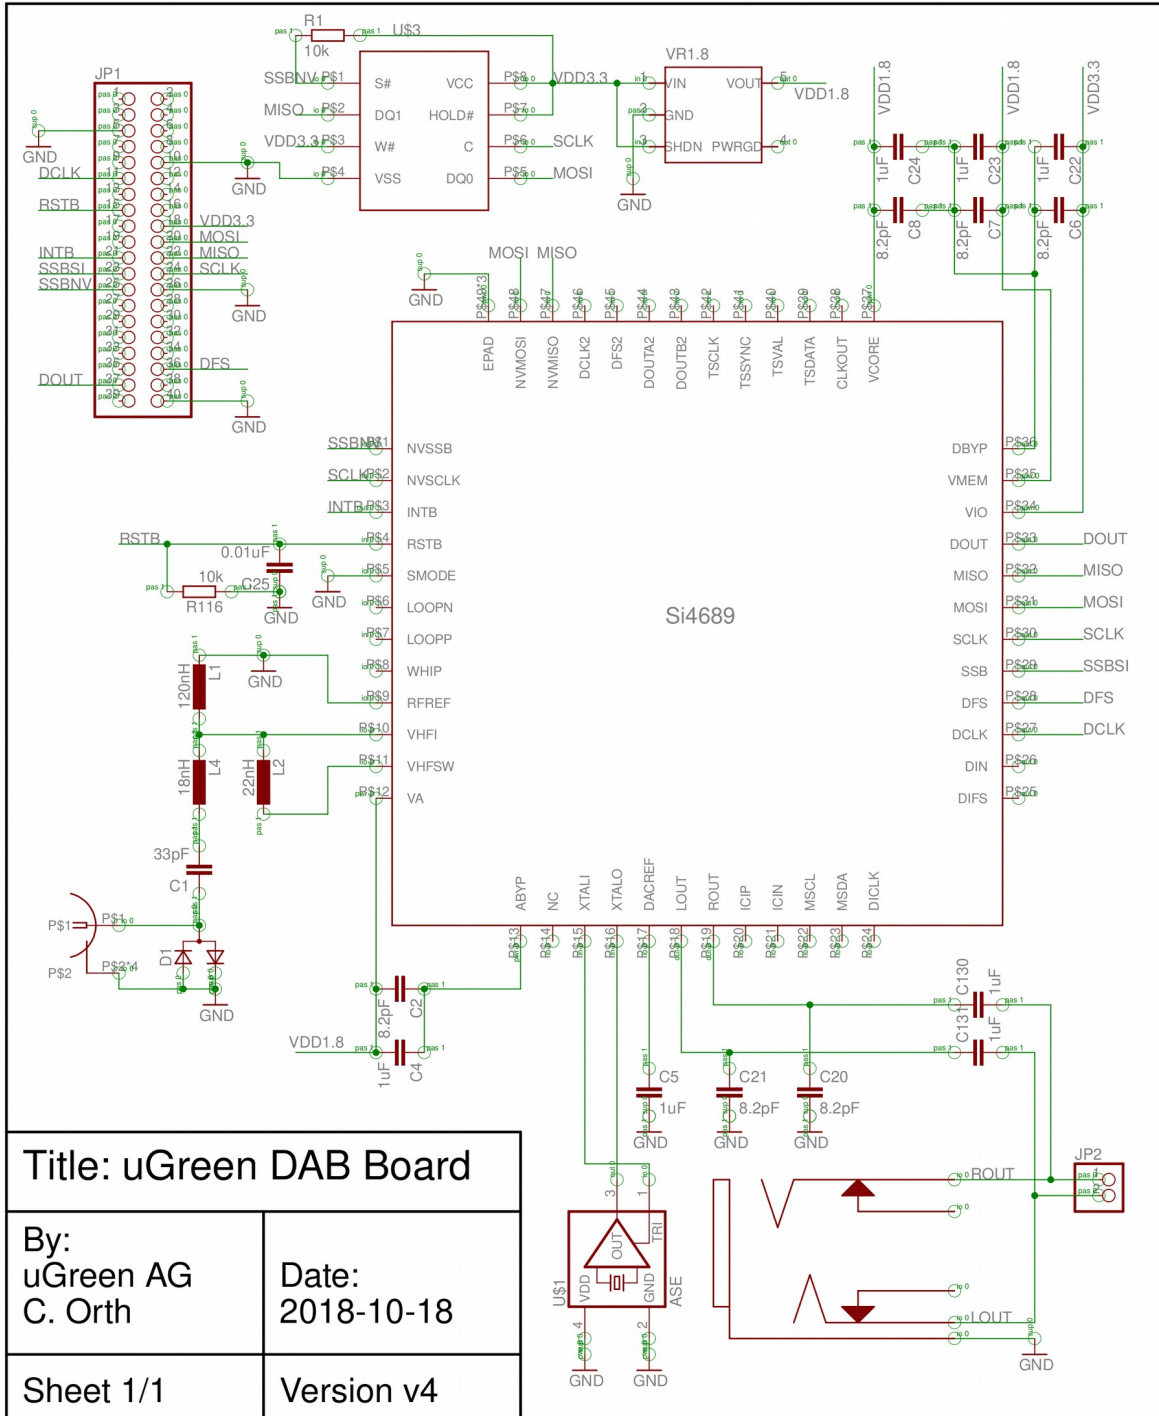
R1
10k
U$3
SSBNV P$1 S# VCC P$8 VDD3.3
MISO P$2 DQ1 HOLD# P$7
VDD3.3 P$3 W# C P$6 SCLK
P$4 VSS DQ0 P$5 MOSI
VR1.8
VIN VOUT VDD1.8
GND
SHDN PWRGD
GND
JP1
GND
DCLK
RSTB
VDD3.3
MOSI
MISO
SCLK
INTB
SSBSI
SSBNV
GND
GND
DFS
DOUT
GND
VDD1.8 VDD1.8 VDD3.3
1uF C24 1uF C23 1uF C22
8.2pF C8 8.2pF C7 8.2pF C6
MOSI MISO
GND
EPAD NVMOSI NVMISO DCLK2 DFS2 DOUTA2 DOUTB2 TSCLK TSSYNC TSVAL TSDATA CLKOUT VCORE
SSBNV P$1 NVSSB
SCLK P$2 NVSCLK
INTB P$3 INTB
RSTB P$4 RSTB
0.01uF
P$5 SMODE
10k C25
R116 GND GND
P$6 LOOPN
P$7 LOOPP
120nH L1 GND P$8 WHIP
P$9 RFREF
P$10 VHFI
18nH L4 22nH L2 P$11 VHFSW
P$12 VA
33pF
C1
P$1 P$1
P$2 P$2
D1
GND
Si4689
DBYP P$36
VMEM P$35
VIO P$34
DOUT P$33 DOUT
MISO P$32 MISO
MOSI P$31 MOSI
SCLK P$30 SCLK
SSB P$29 SSBSI
DFS P$28 DFS
DCLK P$27 DCLK
DIN P$26
DIFS P$25
ABYP NC XTALI XTALO DACREF LOUT ROUT ICIP ICIN MSCL MSDA DICLK
P$13 P$14 P$15 P$16 P$17 P$18 P$19 P$20 P$21 P$22 P$23 P$24
8.2pF C2
VDD1.8
1uF C4
C130 1uF
C131 1uF
C5 1uF C21 8.2pF C20 8.2pF
GND GND GND
JP2
ROUT
LOUT
GND
OUT TRI
U$1 VDD GND ASE
GND GND
Title: uGreen DAB Board
By:
uGreen AG
C. Orth
Date:
2018-10-18
Sheet 1/1
Version v4